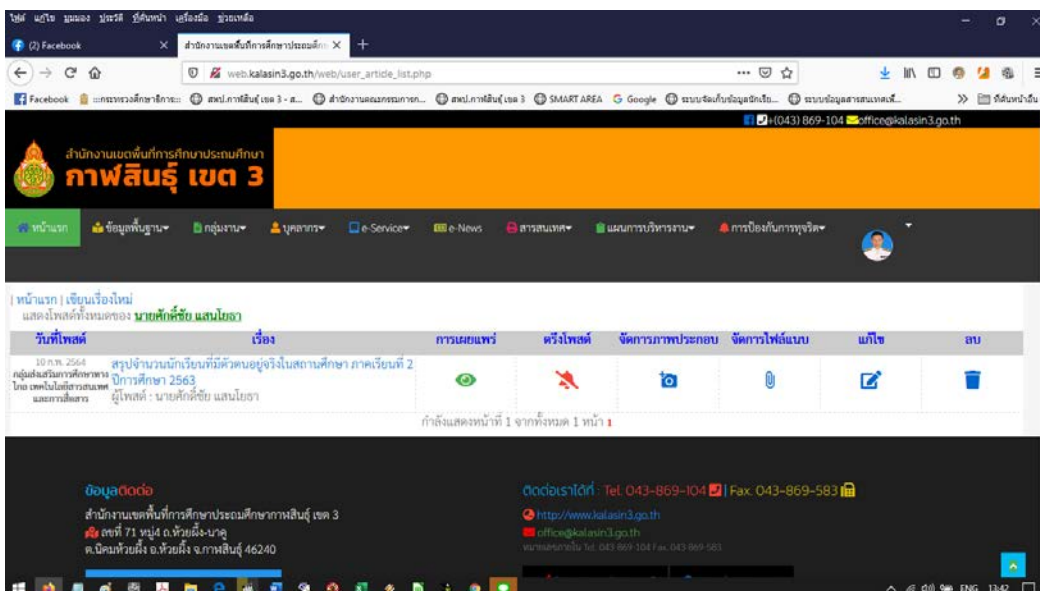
ไฟล์ แก้ไข มุมมอง ประวัติ ที่คั่นหน้า เครื่องมือ ช่วยเหลือ

(2) Facebook

สำนักงานเขตพื้นที่การศึกษาประถมศึก

web.kalasin3.go.th/web/user_article_list.php

Facebook ::กระทรวงศึกษาธิการ:: สพป.กาฬสินธุ์ เขต 3 - ส... สำนักงานคณะกรรมการก... สพป.กาฬสินธุ์ เขต 3 SMART AREA Google ระบบจัดเก็บข้อมูลนักเรีย... ระบบข้อมูลสารสนเทศเพื่... ที่คั่นหน้าอื่น

+(043) 869-104 office@kalasin3.go.th

สำนักงานเขตพื้นที่การศึกษาประถมศึกษา
กาฬสินธุ์ เขต 3

หน้าแรก ข้อมูลพื้นฐาน กลุ่มงาน บุคลากร e-Service e-News สารสนเทศ แผนการบริหารงาน การป้องกันการทุจริต

| หน้าแรก | เขียนเรื่องใหม่
แสดงโพสต์ทั้งหมดของ นายศักดิ์ชัย แสนโยธา

| วันที่โพสต์ | เรื่อง | การเผยแพร่ | ตรึงโพสต์ | จัดการภาพประกอบ | จัดการไฟล์แนบ | แก้ไข | ลบ |
|---|---|---|---|---|---|---|---|
| 10 ก.พ. 2564 กลุ่มส่งเสริมการศึกษาทางไกล เทคโนโลยีสารสนเทศ และการสื่อสาร | สรุปจำนวนนักเรียนที่มีตัวตนอยู่จริงในสถานศึกษา ภาคเรียนที่ 2 ปีการศึกษา 2563 ผู้โพสต์ : นายศักดิ์ชัย แสนโยธา | | | | | | |

กำลังแสดงหน้าที่ 1 จากทั้งหมด 1 หน้า 1

ข้อมูลติดต่อ
สำนักงานเขตพื้นที่การศึกษาประถมศึกษากาฬสินธุ์ เขต 3
เลขที่ 71 หมู่4 ถ.ห้วยผึ้ง-นาคู
ต.นิคมห้วยผึ้ง อ.ห้วยผึ้ง จ.กาฬสินธุ์ 46240

ติดต่อเราได้ที่ : Tel. 043-869-104 | Fax. 043-869-583
http://www.kalasin3.go.th
office@kalasin3.go.th
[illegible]

ENG 13:42